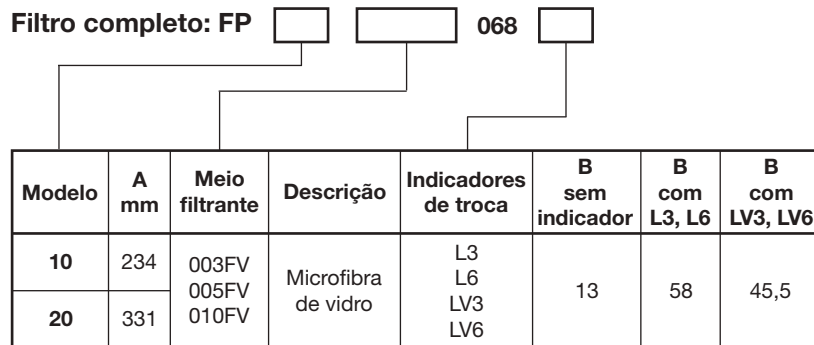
Filtro completo: FP 068

| Modelo | A mm | Meio filtrante | Descrição | Indicadores de troca | B sem indicador | B com L3, L6 | B com LV3, LV6 |
|---|---|---|---|---|---|---|---|
| 10 | 234 | 003FV 005FV 010FV | Microfibra de vidro | L3 L6 LV3 LV6 | 13 | 58 | 45,5 |
| 20 | 331 | | | | | | |